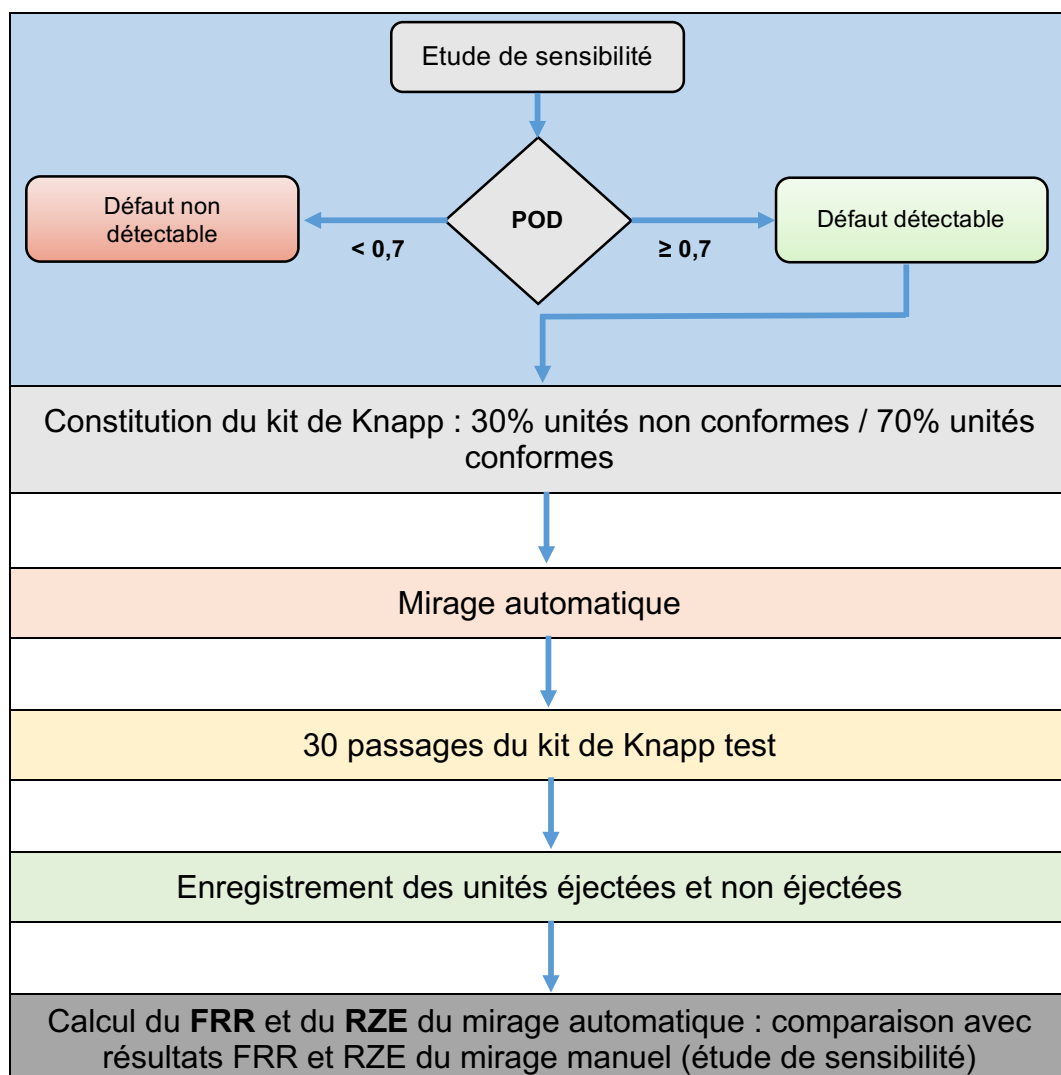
Etude de sensibilité

Défaut non détectable

< 0,7

POD

≥ 0,7

Défaut détectable

Constitution du kit de Knapp : 30% unités non conformes / 70% unités conformes

Mirage automatique

30 passages du kit de Knapp test

Enregistrement des unités éjectées et non éjectées

Calcul du **FRR** et du **RZE** du mirage automatique : comparaison avec résultats FRR et RZE du mirage manuel (étude de sensibilité)